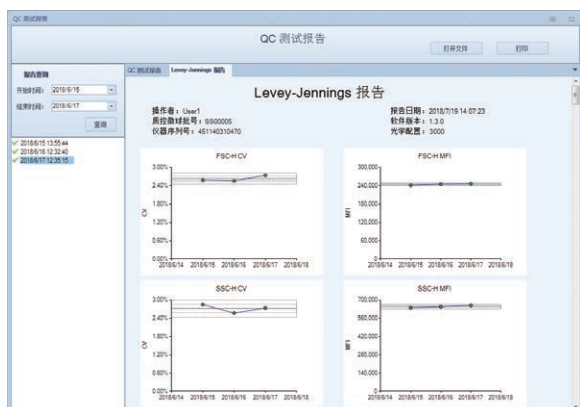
QC 测试报告

QC 测试报告

打开文件 打印

报告查询

开始时间: 2018/6/15

结束时间: 2018/6/17

查询

2018/6/15 13:55:44
2018/6/16 12:32:40
2018/6/17 12:35:15

QC 测试报告 Levey-Jennings 报告

Levey-Jennings 报告

操作者：User1
质控微球批号：SS00005
仪器序列号：451140310470

报告日期：2018/7/19 14:07:23
软件版本：1.3.0
光学配置：3000

FSC-H CV

3.00%
2.40%
1.80%
1.20%
0.60%
0.00%

CV

2018/6/14 2018/6/15 2018/6/16 2018/6/17 2018/6/18

FSC-H MFI

300,000
240,000
180,000
120,000
60,000
0

MFI

2018/6/14 2018/6/15 2018/6/16 2018/6/17 2018/6/18

SSC-H CV

3.00%
2.40%
1.80%
1.20%
0.60%
0.00%

CV

2018/6/14 2018/6/15 2018/6/16 2018/6/17 2018/6/18

SSC-H MFI

700,000
560,000
420,000
280,000
140,000
0

MFI

2018/6/14 2018/6/15 2018/6/16 2018/6/17 2018/6/18